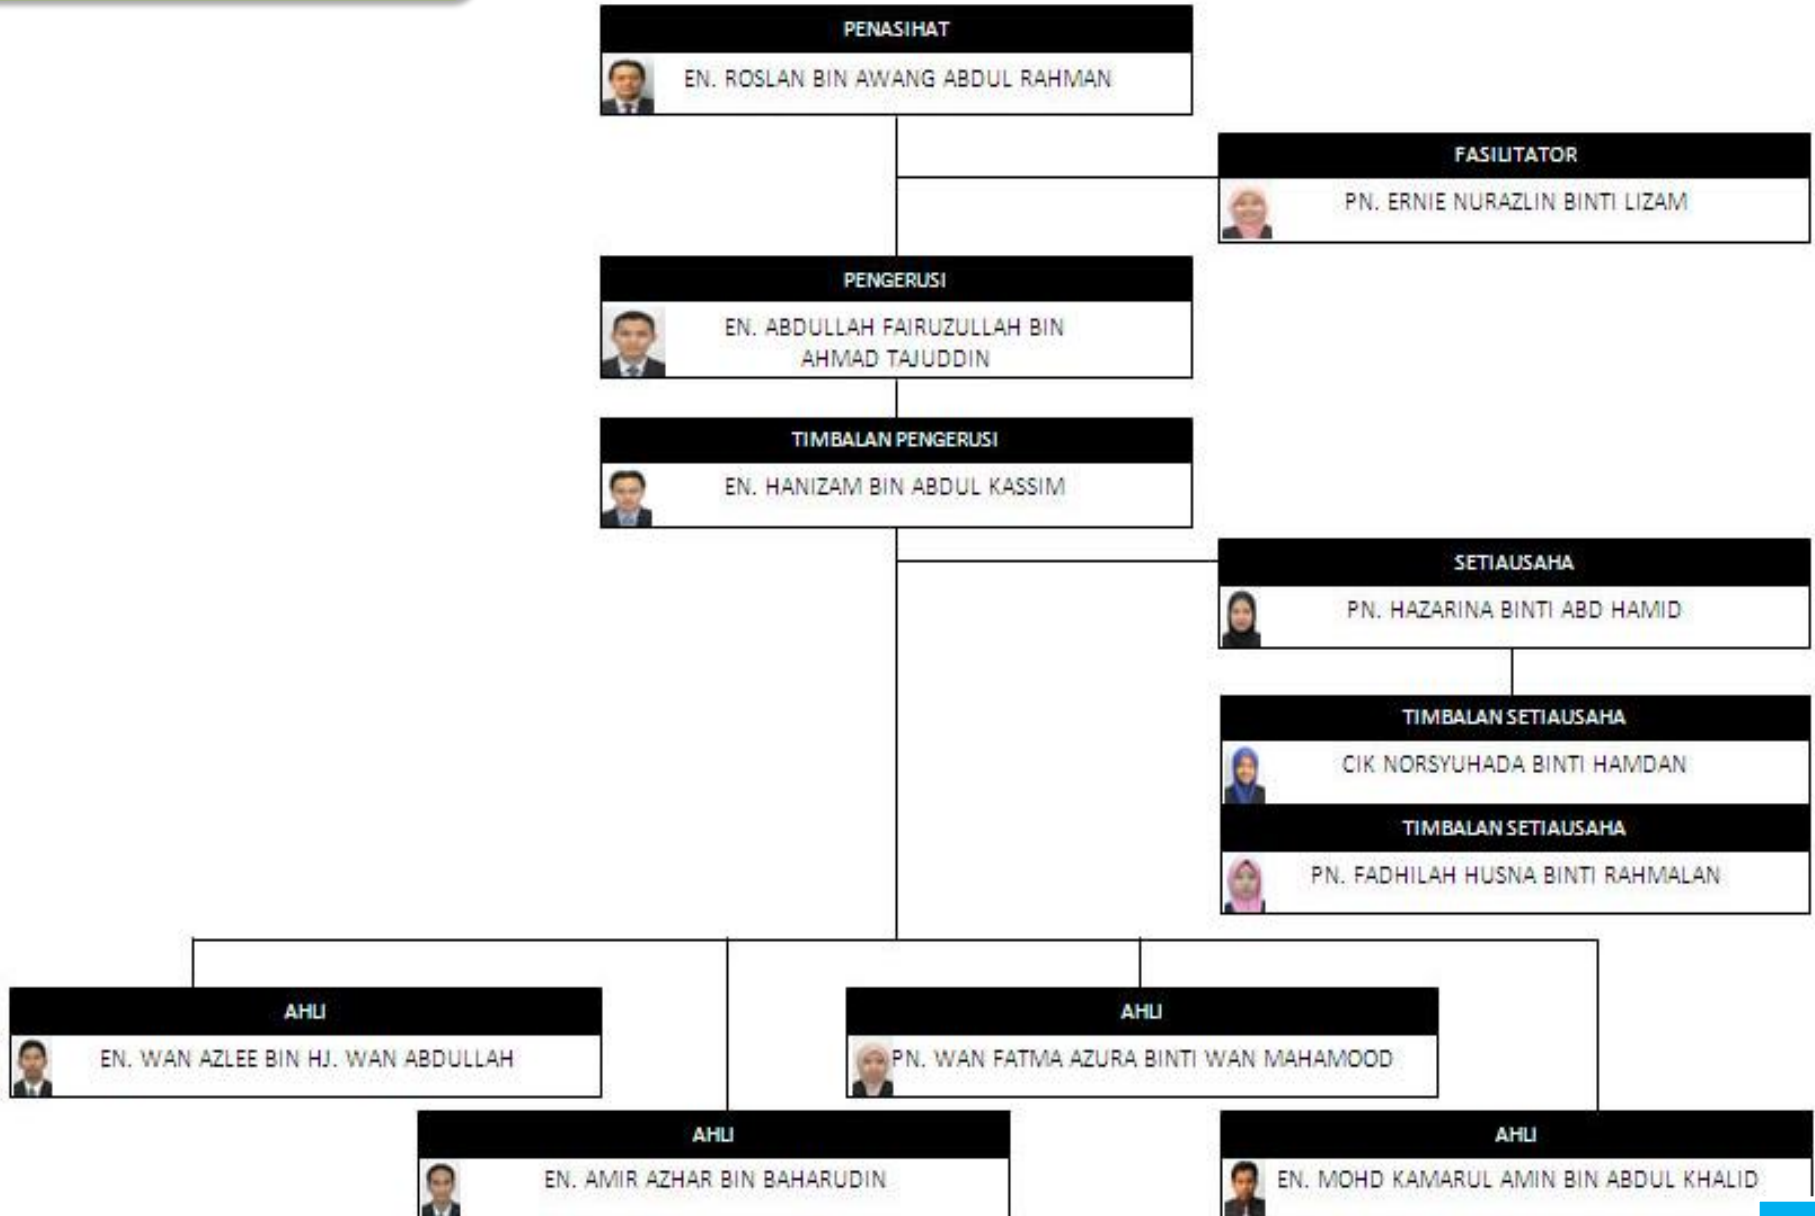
PENASIHAT

EN. ROSLAN BIN AWANG ABDUL RAHMAN

FASILITATOR

PN. ERNIE NURAZLIN BINTI LIZAM

PENGERUSI

EN. ABDULLAH FAIRUZULLAH BIN AHMAD TAJUDDIN

TIMBALAN PENGERUSI

EN. HANIZAM BIN ABDUL KASSIM

SETIAUSAHA

PN. HAZARINA BINTI ABD HAMID

TIMBALAN SETIAUSAHA

CIK NORSYUHADA BINTI HAMDAN

TIMBALAN SETIAUSAHA

PN. FADHILAH HUSNA BINTI RAHMALAN

AHLI

EN. WAN AZLEE BIN HJ. WAN ABDULLAH

AHLI

PN. WAN FATMA AZURA BINTI WAN MAHAMOOD

AHLI

EN. AMIR AZHAR BIN BAHARUDIN

AHLI

EN. MOHD KAMARUL AMIN BIN ABDUL KHALID